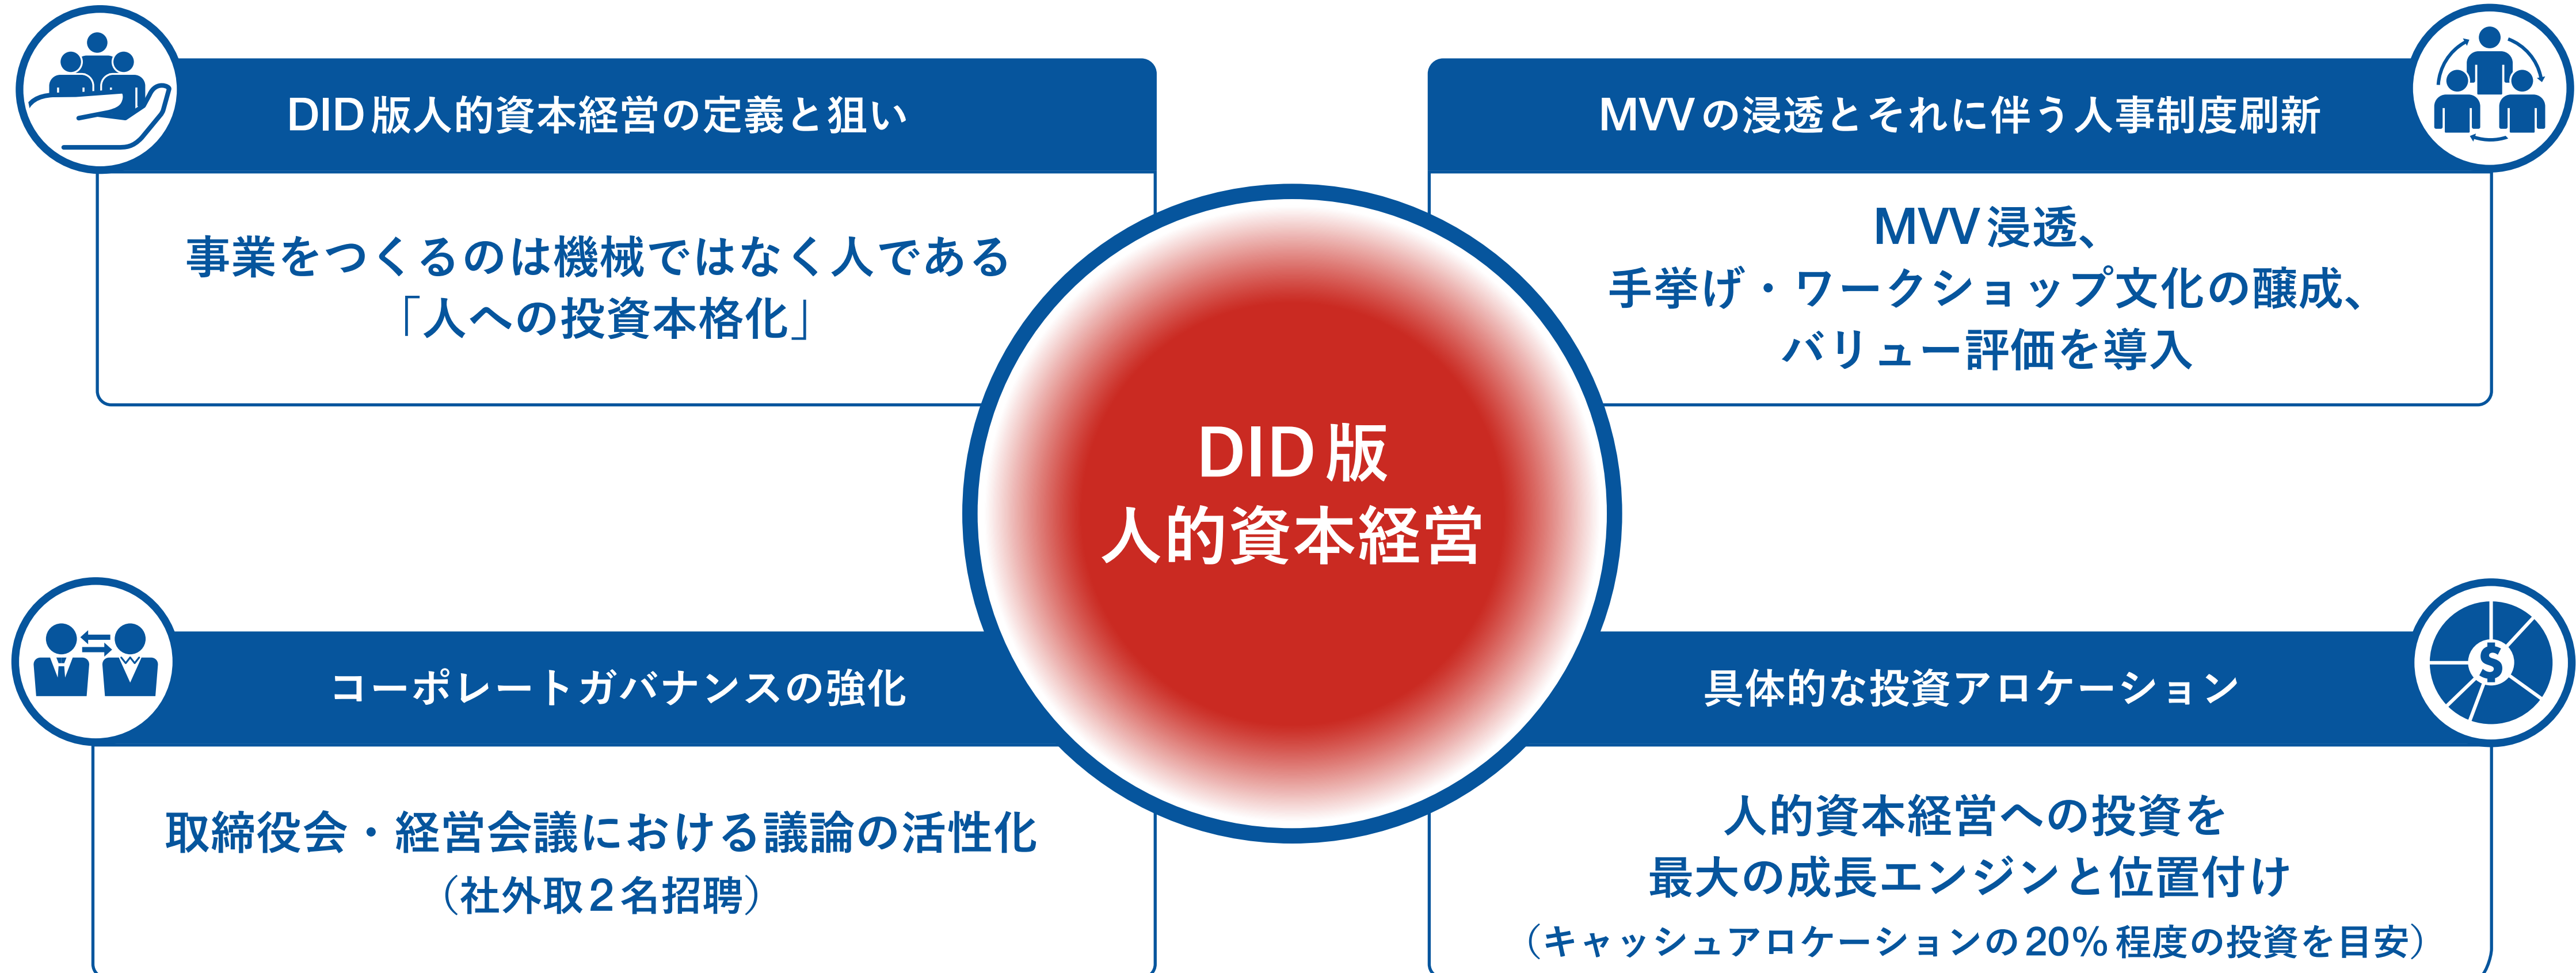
DID版人的資本経営の定義と狙い

事業をつくるのは機械ではなく人である
「人への投資本格化」

MVVの浸透とそれに伴う人事制度刷新

MVV浸透、
手挙げ・ワークショップ文化の醸成、
バリュー評価を導入

DID版
人的資本経営

コーポレートガバナンスの強化

取締役会・経営会議における議論の活性化
（社外取2名招聘）

具体的な投資アロケーション

人的資本経営への投資を
最大の成長エンジンと位置付け
（キャッシュアロケーションの20%程度の投資を目安）